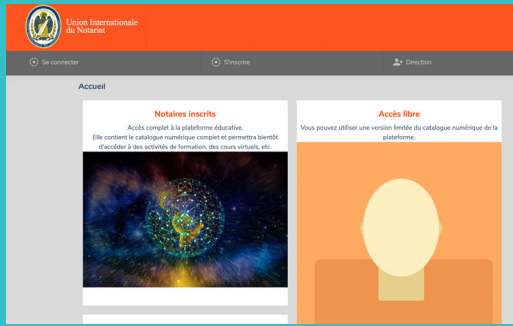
Union Internationale du Notariat

Se connecter

S'inscrire

Direction

Accueil

Notaires inscrits

Accès complet à la plateforme éducative.
Elle contient le catalogue numérique complet et permettra bientôt d'accéder à des activités de formation, des cours virtuels, etc.

Accès libre

Vous pouvez utiliser une version limitée du catalogue numérique de la plateforme.